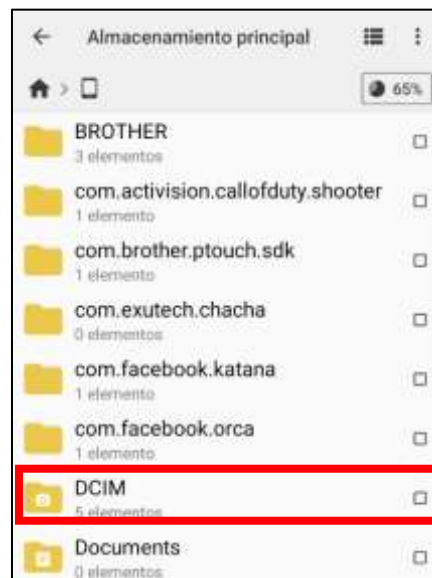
Almacenamiento principal

65%

BROTHER
3 elementos

com.activision.callofduty.shooter
1 elemento

com.brother.ptouch.sdk
1 elemento

com.exutech.chacha
0 elementos

com.facebook.katana
1 elemento

com.facebook.orca
1 elemento

DCIM
5 elementos

Documents
0 elementos